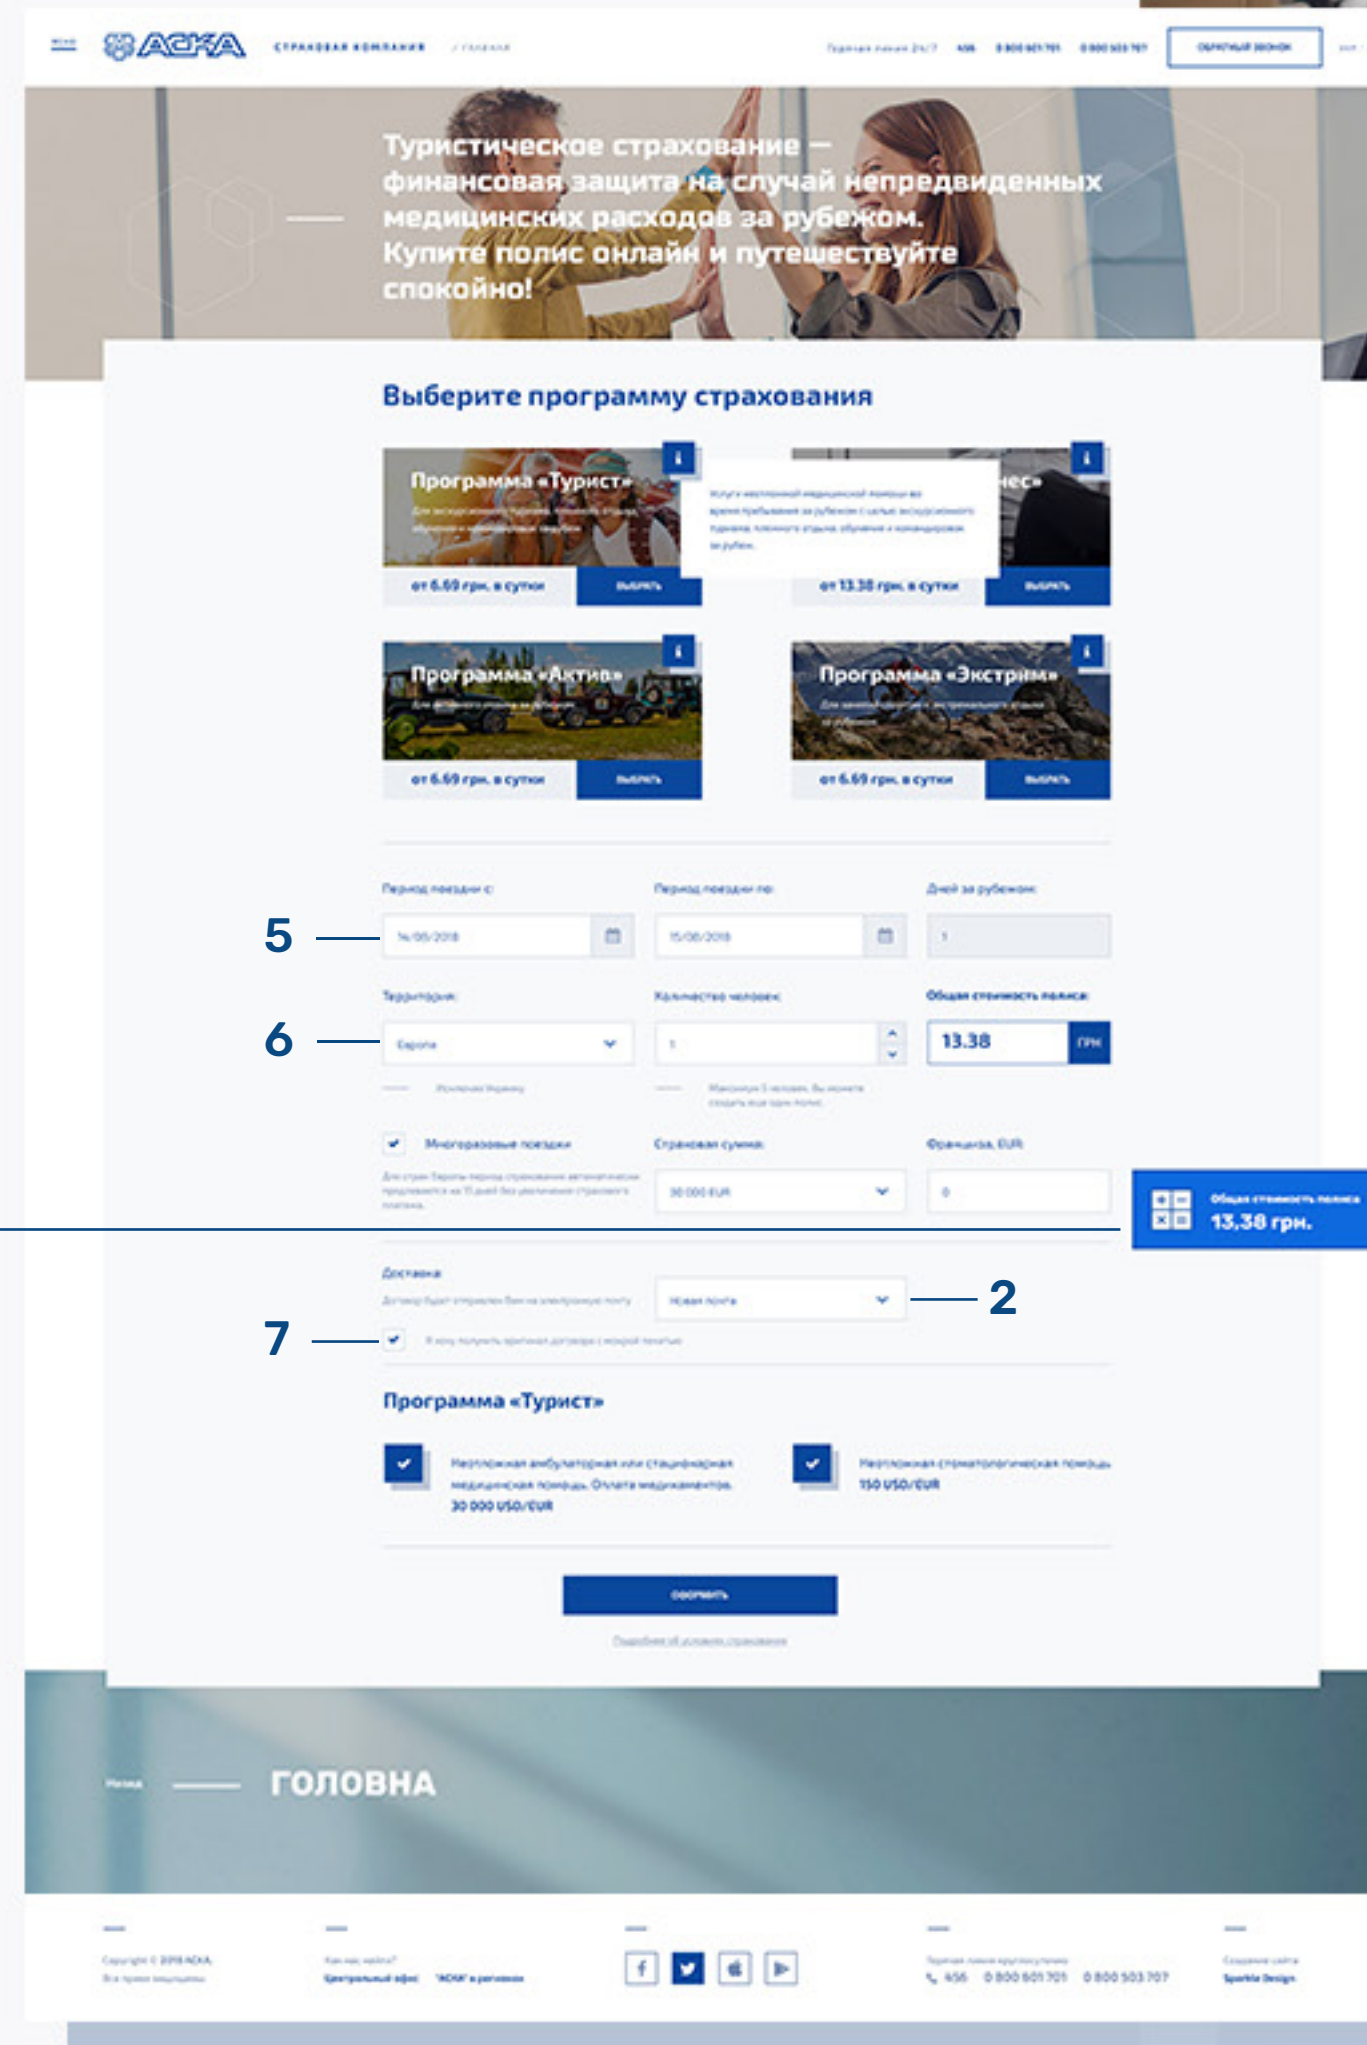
АСКА СТРАХОВАЯ КОМПАНИЯ

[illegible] 456 0 800 601 701 0 800 503 707 ОБРАТНЫЙ ЗВОНОК

Туристическое страхование — финансовая защита на случай непредвиденных медицинских расходов за рубежом. Купите полис онлайн и путешествуйте спокойно!

Выберите программу страхования

Программа «Турист»
от 6.69 грн. в сутки ВЫБРАТЬ

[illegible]ес»
от 13.38 грн. в сутки ВЫБРАТЬ

Программа «Актив»
от 6.69 грн. в сутки ВЫБРАТЬ

Программа «Экстрим»
от 6.69 грн. в сутки ВЫБРАТЬ

Период поездки с:
5
14/06/2018
Период поездки по:
15/06/2018
Дней за рубежом:
1

Территория:
6
Европа
Количество человек:
1
Общая стоимость полиса:
13.38 ГРН

Многоразовые поездки
Страховая сумма:
30 000 EUR
Франшиза, EUR
0

Общая стоимость полиса
13,38 грн.

Доставка
Новая почта
2
7

Программа «Турист»

Неотложная амбулаторная или стационарная медицинская помощь. Оплата медикаментов. 30 000 USD/EUR

Неотложная стоматологическая помощь 150 USD/EUR

ОФОРМИТЬ

ГОЛОВНА

Copyright © 2018 АСКА
Центральный офис "АСКА" в регионах
456 0 800 601 701 0 800 503 707
Sparkle Design